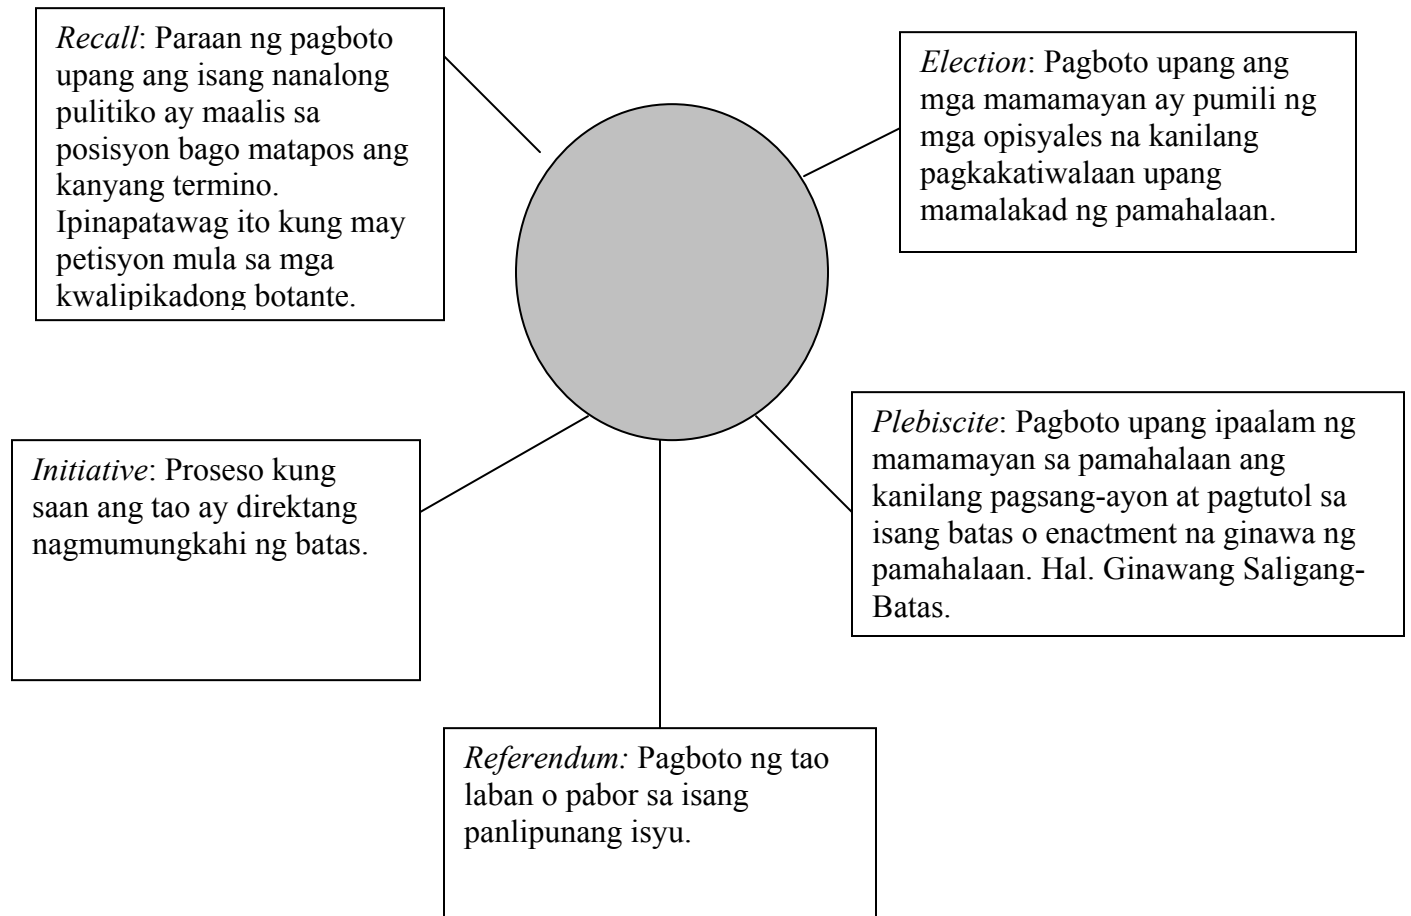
Recall: Paraan ng pagboto upang ang isang nanalong pulitiko ay maalis sa posisyon bago matapos ang kanyang termino. Ipinapatawag ito kung may petisyon mula sa mga kwalipikadong botante.

Election: Pagboto upang ang mga mamamayan ay pumili ng mga opisyales na kanilang pagkakatiwalaan upang mamalakad ng pamahalaan.

Initiative: Proseso kung saan ang tao ay direktang nagmumungkahi ng batas.

Plebiscite: Pagboto upang ipaalam ng mamamayan sa pamahalaan ang kanilang pagsang-ayon at pagtutol sa isang batas o enactment na ginawa ng pamahalaan. Hal. Ginawang Saligang-Batas.

Referendum: Pagboto ng tao laban o pabor sa isang panlipunang isyu.